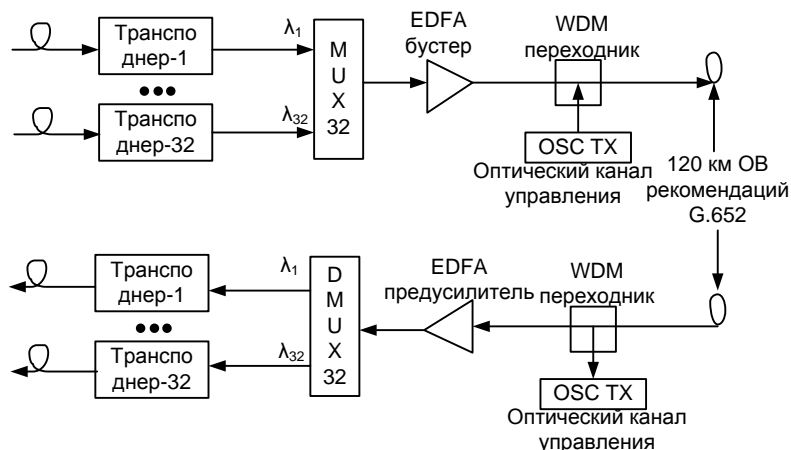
Транспо днер-1

$\lambda_1$

Транспо днер-32

$\lambda_{32}$

M U X 32

EDFA бустер

WDM переходник

OSC TX

Оптический канал управления

120 км ОВ рекомендаций G.652

Транспо днер-1

$\lambda_1$

Транспо днер-32

$\lambda_{32}$

D M U X 32

EDFA предусилитель

WDM переходник

OSC TX

Оптический канал управления